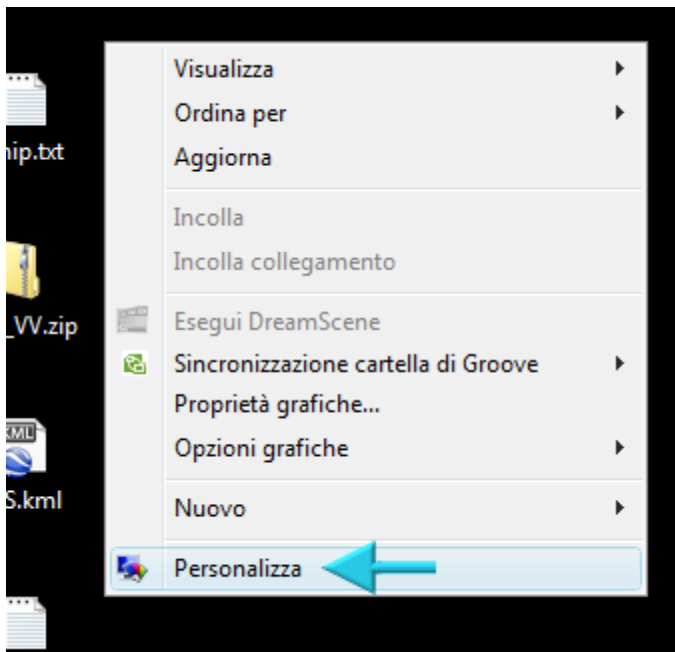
nip.txt

_VV.zip

KML

S.kml

Visualizza
Ordina per
Aggiorna

Incolla
Incolla collegamento

Esegui DreamScene
Sincronizzazione cartella di Groove
Proprietà grafiche...
Opzioni grafiche

Nuovo

Personalizza